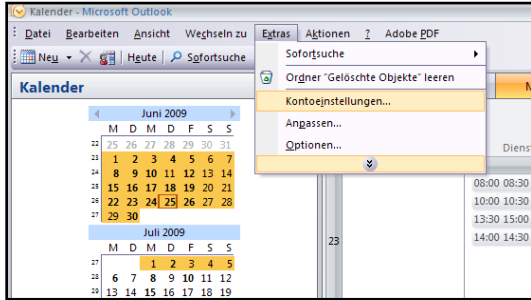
Kalender - Microsoft Outlook

Datei Bearbeiten Ansicht Wechseln zu Extras Aktionen ? Adobe PDF

Neu Heute Sofortsuche

Kalender

Juni 2009

| | M | D | M | D | F | S | S |
|---|---|---|---|---|---|---|---|
| 22 | 25 | 26 | 27 | 28 | 29 | 30 | 31 |
| 23 | 1 | 2 | 3 | 4 | 5 | 6 | 7 |
| 24 | 8 | 9 | 10 | 11 | 12 | 13 | 14 |
| 25 | 15 | 16 | 17 | 18 | 19 | 20 | 21 |
| 26 | 22 | 23 | 24 | 25 | 26 | 27 | 28 |
| 27 | 29 | 30 | | | | | |

Juli 2009

| | M | D | M | D | F | S | S |
|---|---|---|---|---|---|---|---|
| 27 | | | 1 | 2 | 3 | 4 | 5 |
| 28 | 6 | 7 | 8 | 9 | 10 | 11 | 12 |
| 29 | 13 | 14 | 15 | 16 | 17 | 18 | 19 |

Sofortsuche
Ordner "Gelöschte Objekte" leeren
Kontoeinstellungen...
Anpassen...
Optionen...

N
Dienst

23

08:00 08:30
10:00 10:30
13:30 15:00
14:00 14:30